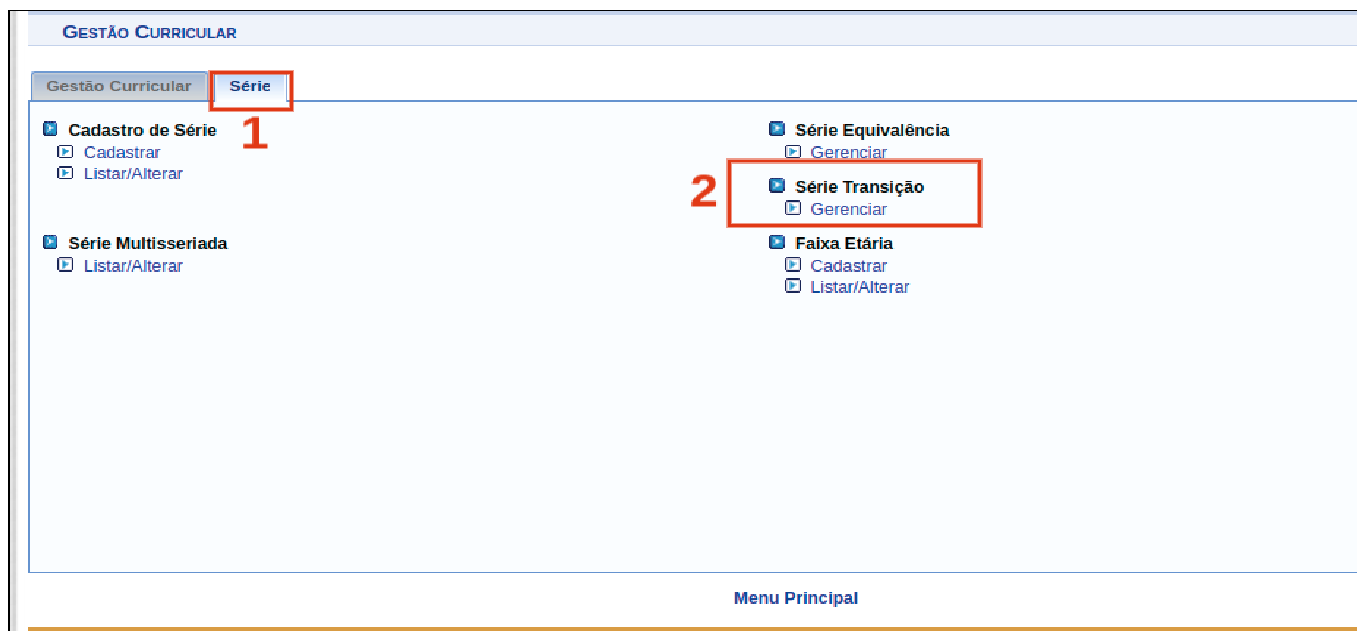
GESTÃO CURRICULAR

Gestão Curricular | Série

1

Cadastro de Série
Cadastrar
Listar/Alterar

Série Equivalência
Gerenciar

2

Série Transição
Gerenciar

Série Multisseriada
Listar/Alterar

Faixa Etária
Cadastrar
Listar/Alterar

Menu Principal